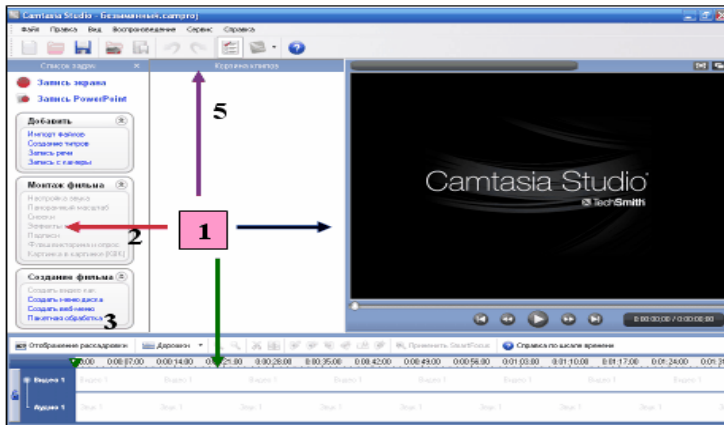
Camtasia Studio - Безымянный.camproj

Файл Правка Вид Воспроизведение Сервис Справка

Список задач

Корзина клипов

Запись экрана

Запись PowerPoint

Добавить

Импорт файлов
Создание титров
Запись речи
Запись с камеры

Монтаж фильма

Настройка звука
Панорамный масштаб
Сноски
Эффекты
Подписи
Флэш-викторина и опрос
Картинка в картинке (КВК)

Создание фильма

Создать видео как
Создать меню диска
Создать веб-меню
Пакетная обработка

5

1

2

3

Camtasia Studio

TechSmith

0:00:00;00 / 0:00:00;00

Отображение раскадровки

Дорожки

Применить SmartFocus

Справка по шкале времени

0:00 0:00:07;00 0:00:14;00 0:00:21;00 0:00:28;00 0:00:35;00 0:00:42;00 0:00:49;00 0:00:56;00 0:01:03;00 0:01:10;00 0:01:17;00 0:01:24;00 0:01:3

Видео 1

Видео 1

Аудио 1

Звук 1